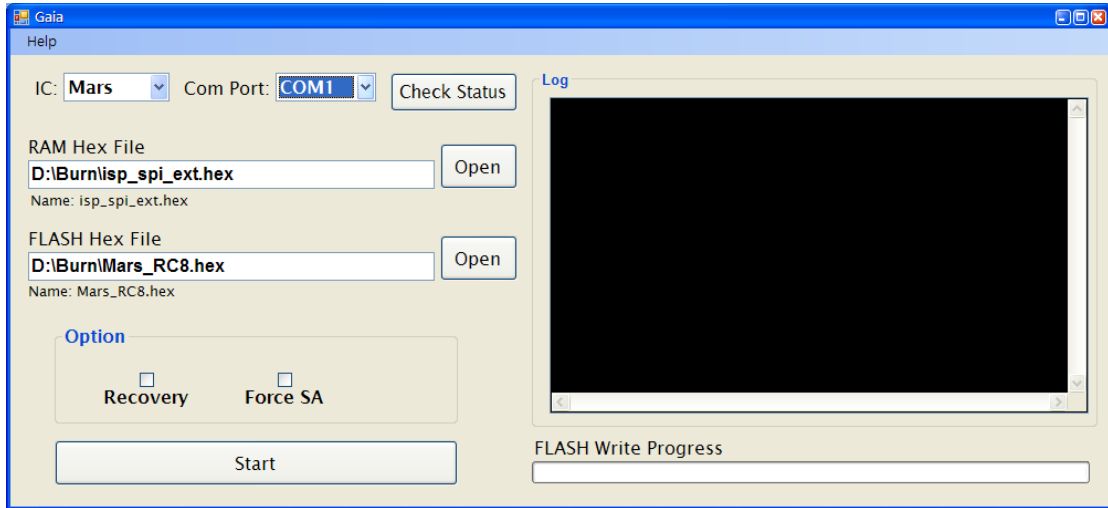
Gaia

Help

IC: Mars

Com Port: COM1

Check Status

RAM Hex File

D:\Burn\isp_spi_ext.hex

Open

Name: isp_spi_ext.hex

FLASH Hex File

D:\Burn\Mars_RC8.hex

Open

Name: Mars_RC8.hex

Option

Recovery

Force SA

Start

Log

FLASH Write Progress